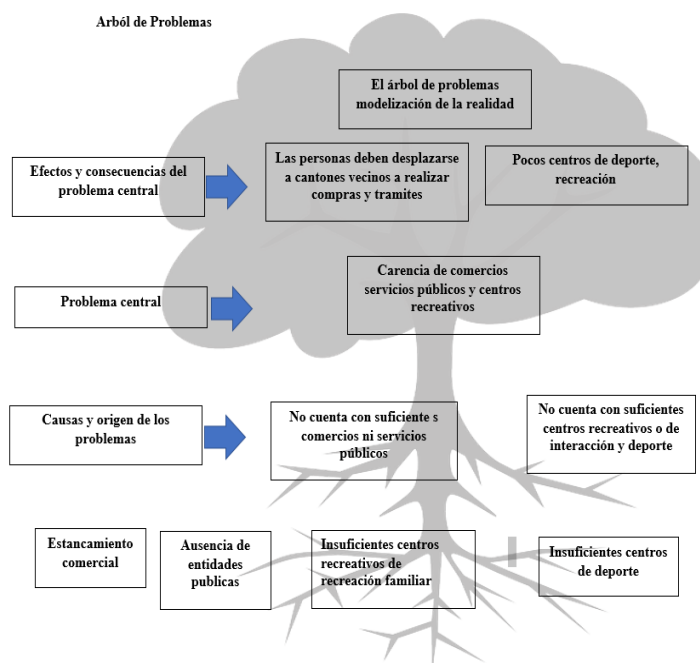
Arból de Problemas

El árbol de problemas modelización de la realidad

Efectos y consecuencias del problema central

Las personas deben desplazarse a cantones vecinos a realizar compras y tramites

Pocos centros de deporte, recreación

Problema central

Carencia de comercios servicios públicos y centros recreativos

Causas y origen de los problemas

No cuenta con suficiente s comercios ni servicios públicos

No cuenta con suficientes centros recreativos o de interacción y deporte

Estancamiento comercial

Ausencia de entidades publicas

Insuficientes centros recreativos de recreación familiar

Insuficientes centros de deporte